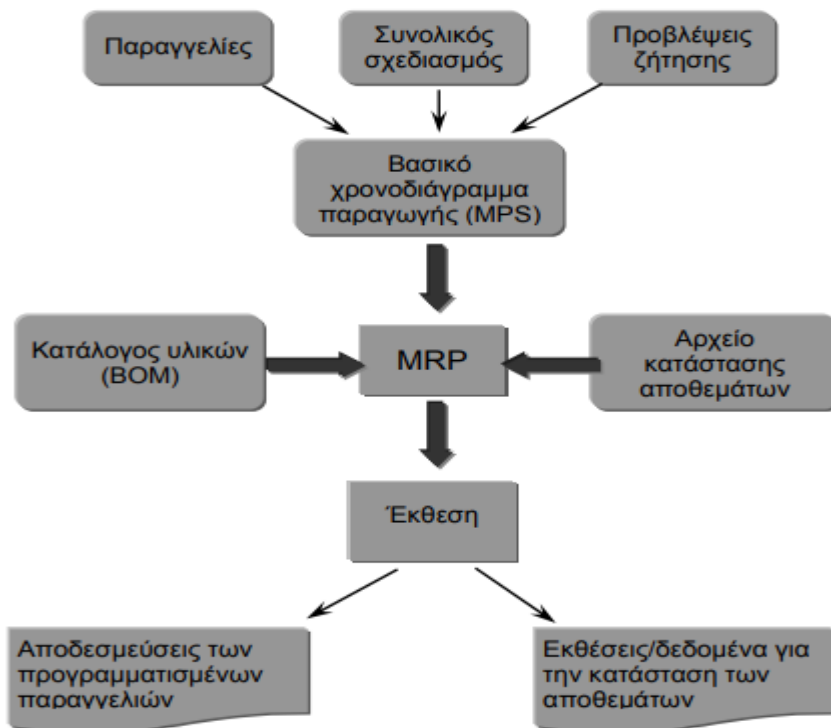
Παραγγελίες

Συνολικός σχεδιασμός

Προβλέψεις ζήτησης

Βασικό χρονοδιάγραμμα παραγωγής (MPS)

Κατάλογος υλικών (BOM)

MRP

Αρχείο κατάστασης αποθεμάτων

Έκθεση

Αποδεσμεύσεις των προγραμματισμένων παραγγελιών

Εκθέσεις/δεδομένα για την κατάσταση των αποθεμάτων